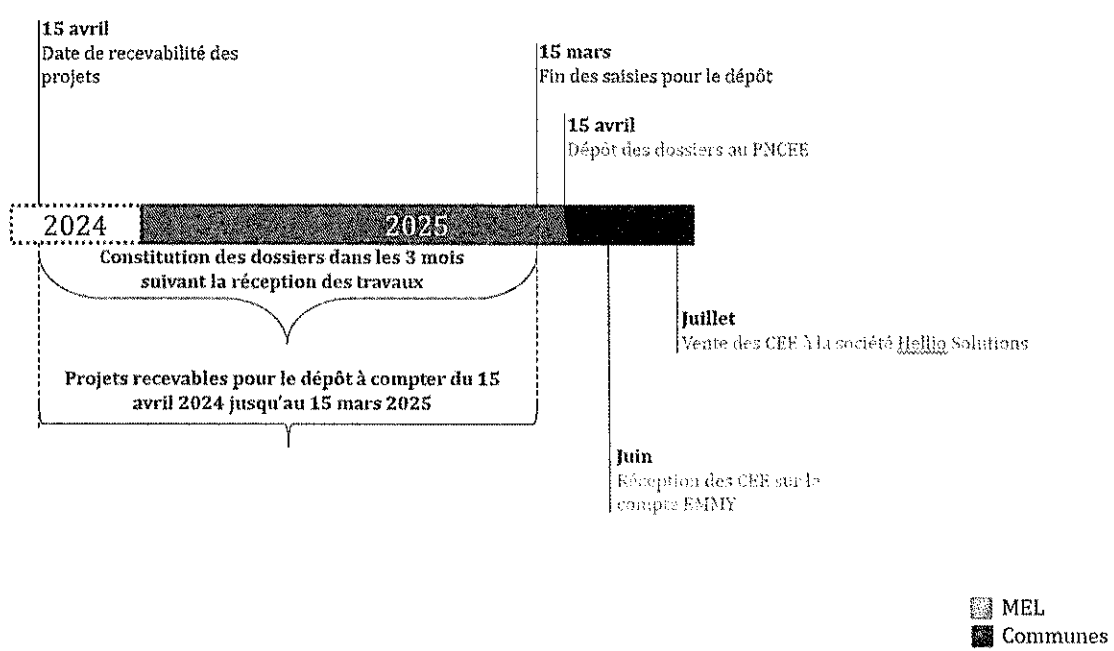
15 avril
Date de recevabilité des projets

15 mars
Fin des saisies pour le dépôt

15 avril
Dépôt des dossiers au PNCEE

2024

2025

Constitution des dossiers dans les 3 mois suivant la réception des travaux

Juillet
Vente des CEE à la société Hellio Solutions

Projets recevables pour le dépôt à compter du 15 avril 2024 jusqu'au 15 mars 2025

Juin
Réception des CEE sur le compte EMMY

MEL
Communes